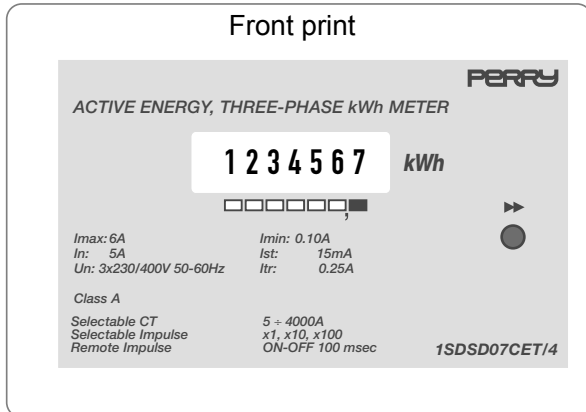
Front print

PERRY

ACTIVE ENERGY, THREE-PHASE kWh METER

1234567 kWh

Imax: 6A
In: 5A
Un: 3x230/400V 50-60Hz

Imin: 0.10A
Ist: 15mA
Itr: 0.25A

Class A

Selectable CT
Selectable Impulse
Remote Impulse

5 ÷ 4000A
x1, x10, x100
ON-OFF 100 msec

1SDSD07CET/4